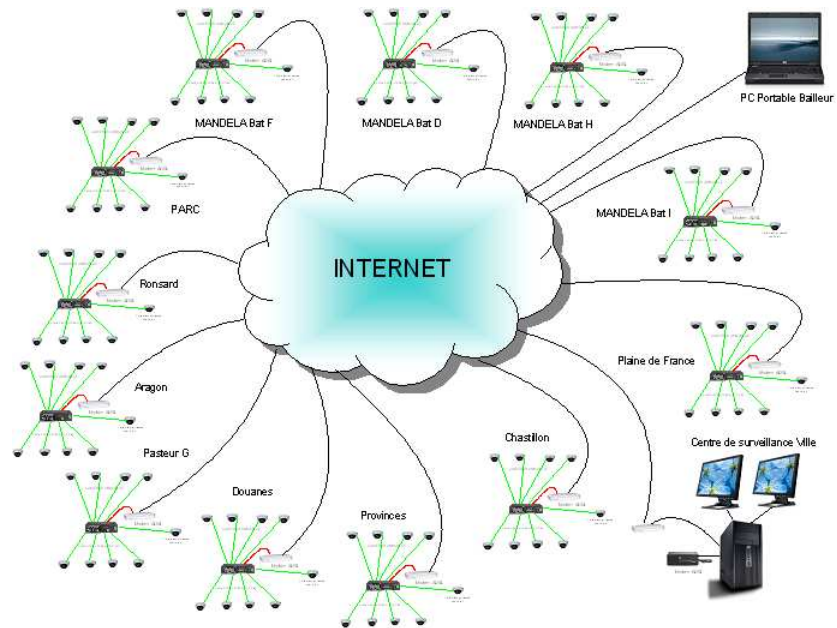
MANDELA Bat F

MANDELA Bat D

MANDELA Bat H

PC Portable Bailleur

PARC

MANDELA Bat I

INTERNET

Ronsard

Aragon

Plaine de France

Pasteur G

Chastillon

Centre de surveillance Ville

Douanes

Provinces